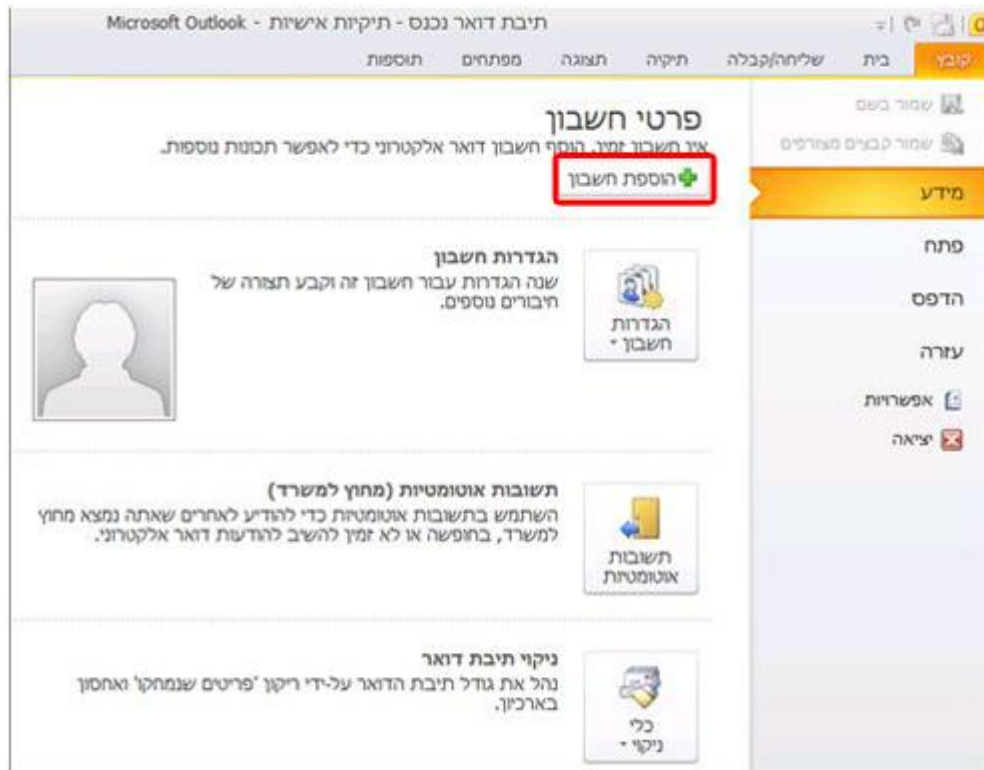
תיבת דואר נכנס - תיקיות אישיות - Microsoft Outlook

קובץ | בית | שליחה/קבלה | תיקיה | תצוגה | מפתחים | תוספות

שמור בשם
שמור קבצים מצורפים
מידע
פתח
הדפס
עזרה
אפשרויות
יציאה

פרטי חשבון
אין חשבון זמין. הוסף חשבון דואר אלקטרוני כדי לאפשר תכונות נוספות.
הוספת חשבון

הגדרות חשבון
הגדרות חשבון
שנה הגדרות עבור חשבון זה וקבע תצורה של חיבורים נוספים.

תשובות אוטומטיות
תשובות אוטומטיות (מחוץ למשרד)
השתמש בתשובות אוטומטיות כדי להודיע לאחרים שאתה נמצא מחוץ למשרד, בחופשה או לא זמין להשיב להודעות דואר אלקטרוני.

כלי ניקוי
ניקוי תיבת דואר
נהל את גודל תיבת הדואר על-ידי ריקון 'פריטים שנמחקו' ואחסון בארכיון.